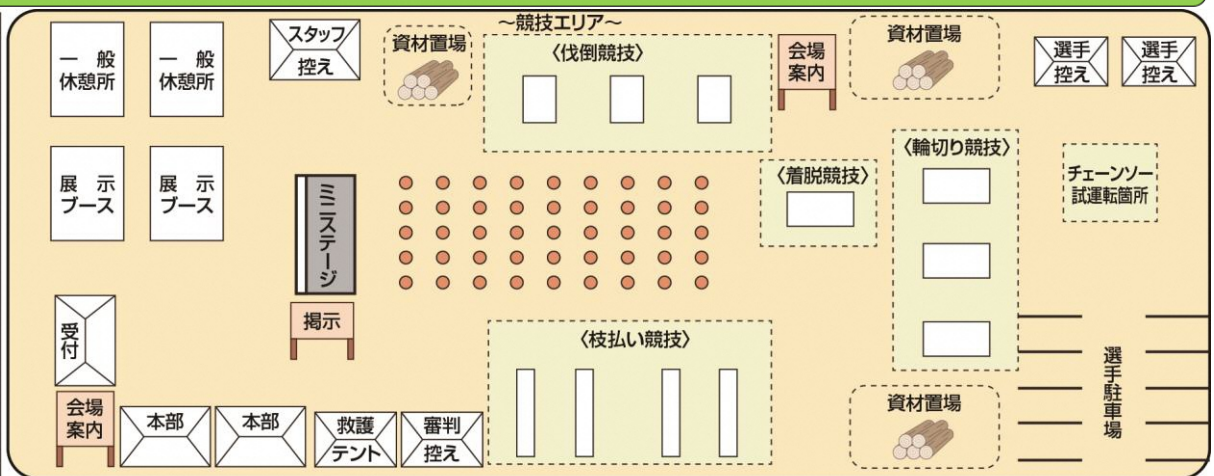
一般休憩所

一般休憩所

スタッフ控え

資材置場

～競技エリア～

〈伐倒競技〉

会場案内

資材置場

選手控え

選手控え

展示ブース

展示ブース

ミニステージ

〈着脱競技〉

〈輪切り競技〉

チェーンソー試運転箇所

受付

掲示

〈枝払い競技〉

選手駐車場

会場案内

本部

本部

救護テント

審判控え

資材置場